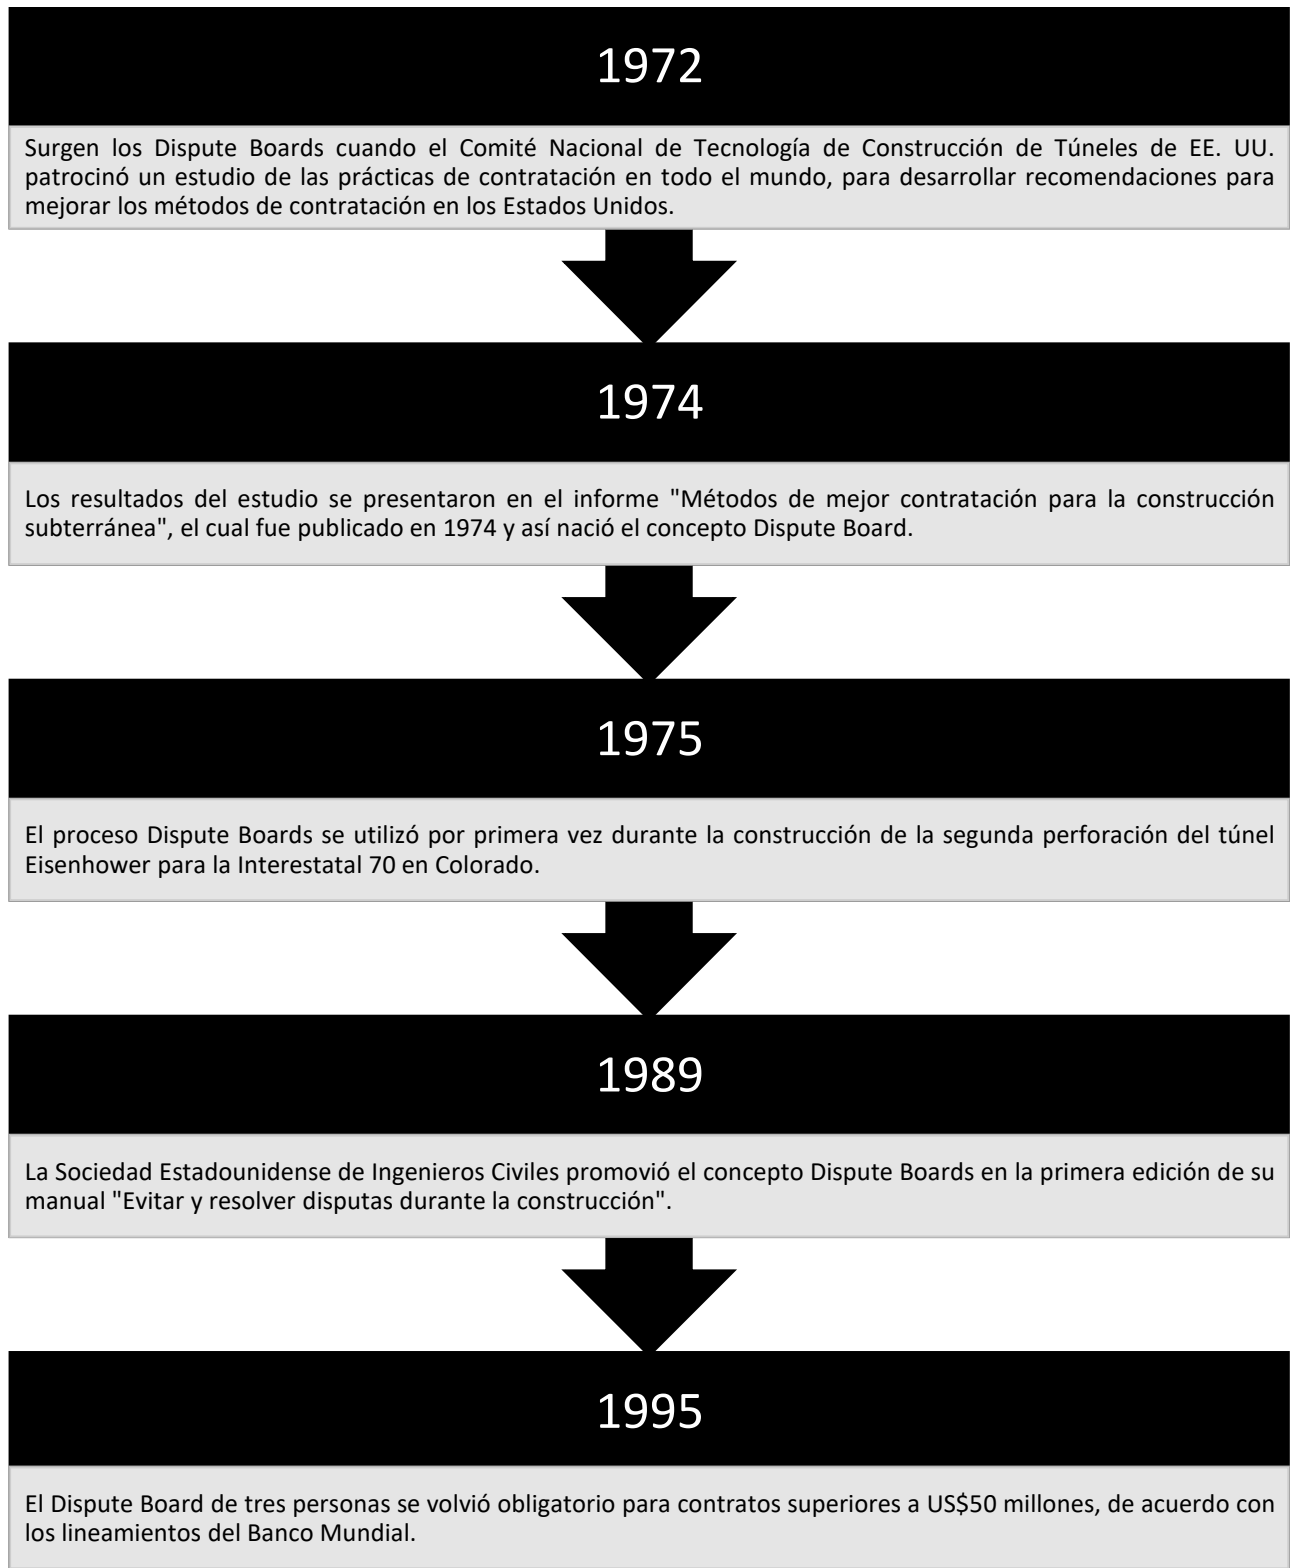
1972

Surgen los Dispute Boards cuando el Comité Nacional de Tecnología de Construcción de Túneles de EE. UU. patrocinó un estudio de las prácticas de contratación en todo el mundo, para desarrollar recomendaciones para mejorar los métodos de contratación en los Estados Unidos.

1974

Los resultados del estudio se presentaron en el informe "Métodos de mejor contratación para la construcción subterránea", el cual fue publicado en 1974 y así nació el concepto Dispute Board.

1975

El proceso Dispute Boards se utilizó por primera vez durante la construcción de la segunda perforación del túnel Eisenhower para la Interestatal 70 en Colorado.

1989

La Sociedad Estadounidense de Ingenieros Civiles promovió el concepto Dispute Boards en la primera edición de su manual "Evitar y resolver disputas durante la construcción".

1995

El Dispute Board de tres personas se volvió obligatorio para contratos superiores a US$50 millones, de acuerdo con los lineamientos del Banco Mundial.